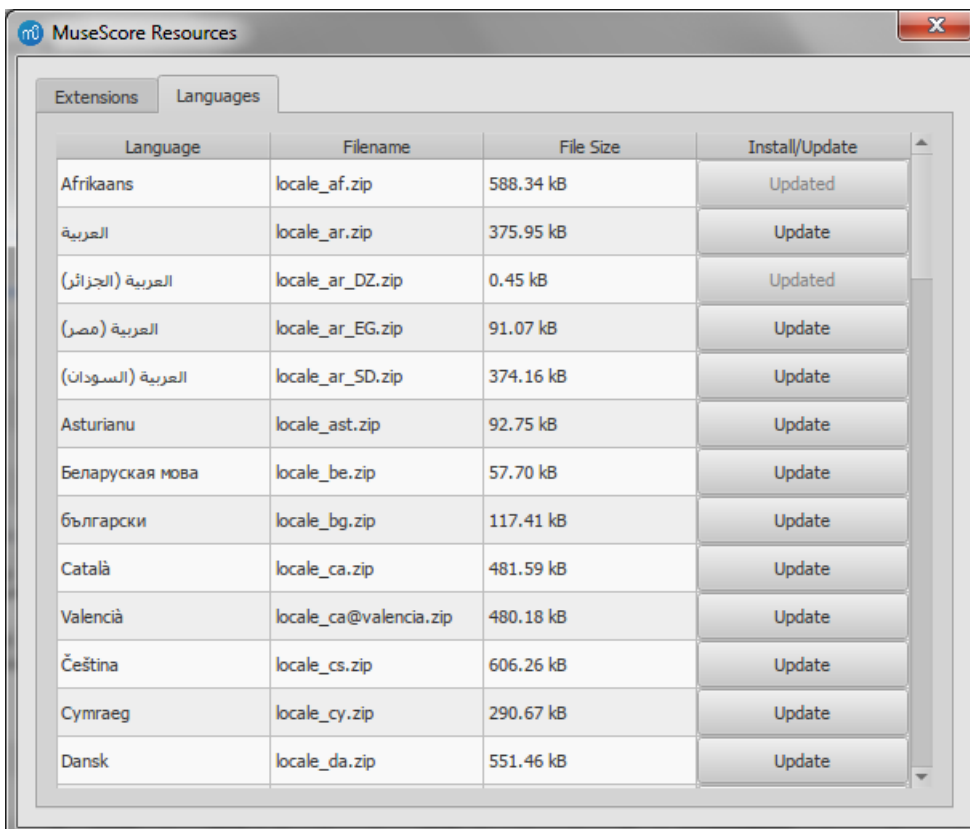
MuseScore Resources

Extensions | Languages

| Language | Filename | File Size | Install/Update |
|---|---|---|---|
| Afrikaans | locale_af.zip | 588.34 kB | Updated |
| العربية | locale_ar.zip | 375.95 kB | Update |
| العربية (الجزائر) | locale_ar_DZ.zip | 0.45 kB | Updated |
| العربية (مصر) | locale_ar_EG.zip | 91.07 kB | Update |
| العربية (السودان) | locale_ar_SD.zip | 374.16 kB | Update |
| Asturianu | locale_ast.zip | 92.75 kB | Update |
| Беларуская мова | locale_be.zip | 57.70 kB | Update |
| български | locale_bg.zip | 117.41 kB | Update |
| Català | locale_ca.zip | 481.59 kB | Update |
| Valencià | locale_ca@valencia.zip | 480.18 kB | Update |
| Čeština | locale_cs.zip | 606.26 kB | Update |
| Cymraeg | locale_cy.zip | 290.67 kB | Update |
| Dansk | locale_da.zip | 551.46 kB | Update |